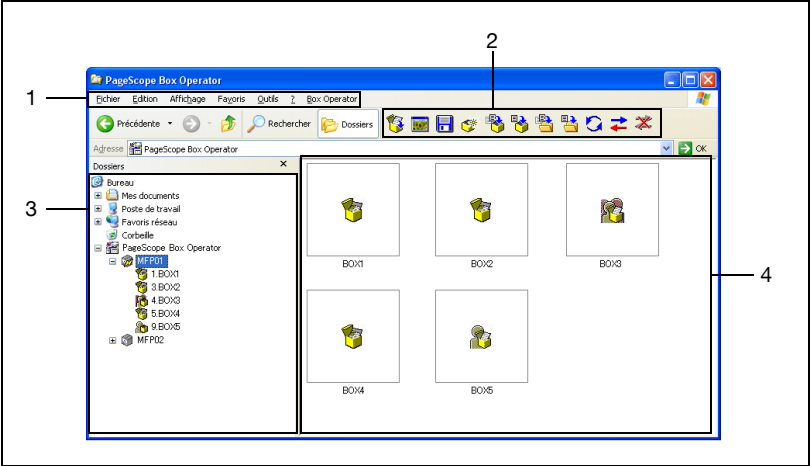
PageScope Box Operator

1

2

Fichier Edition Affichage Favoris Outils ? Box Operator

Précédente

Rechercher

Dossiers

Adresse PageScope Box Operator

OK

Dossiers

3

Bureau

Mes documents

Poste de travail

Favoris réseau

Corbeille

PageScope Box Operator

MFP01

1.BOX1

3.BOX2

4.BOX3

5.BOX4

9.BOX5

MFP02

BOX1

BOX2

BOX3

4

BOX4

BOX5